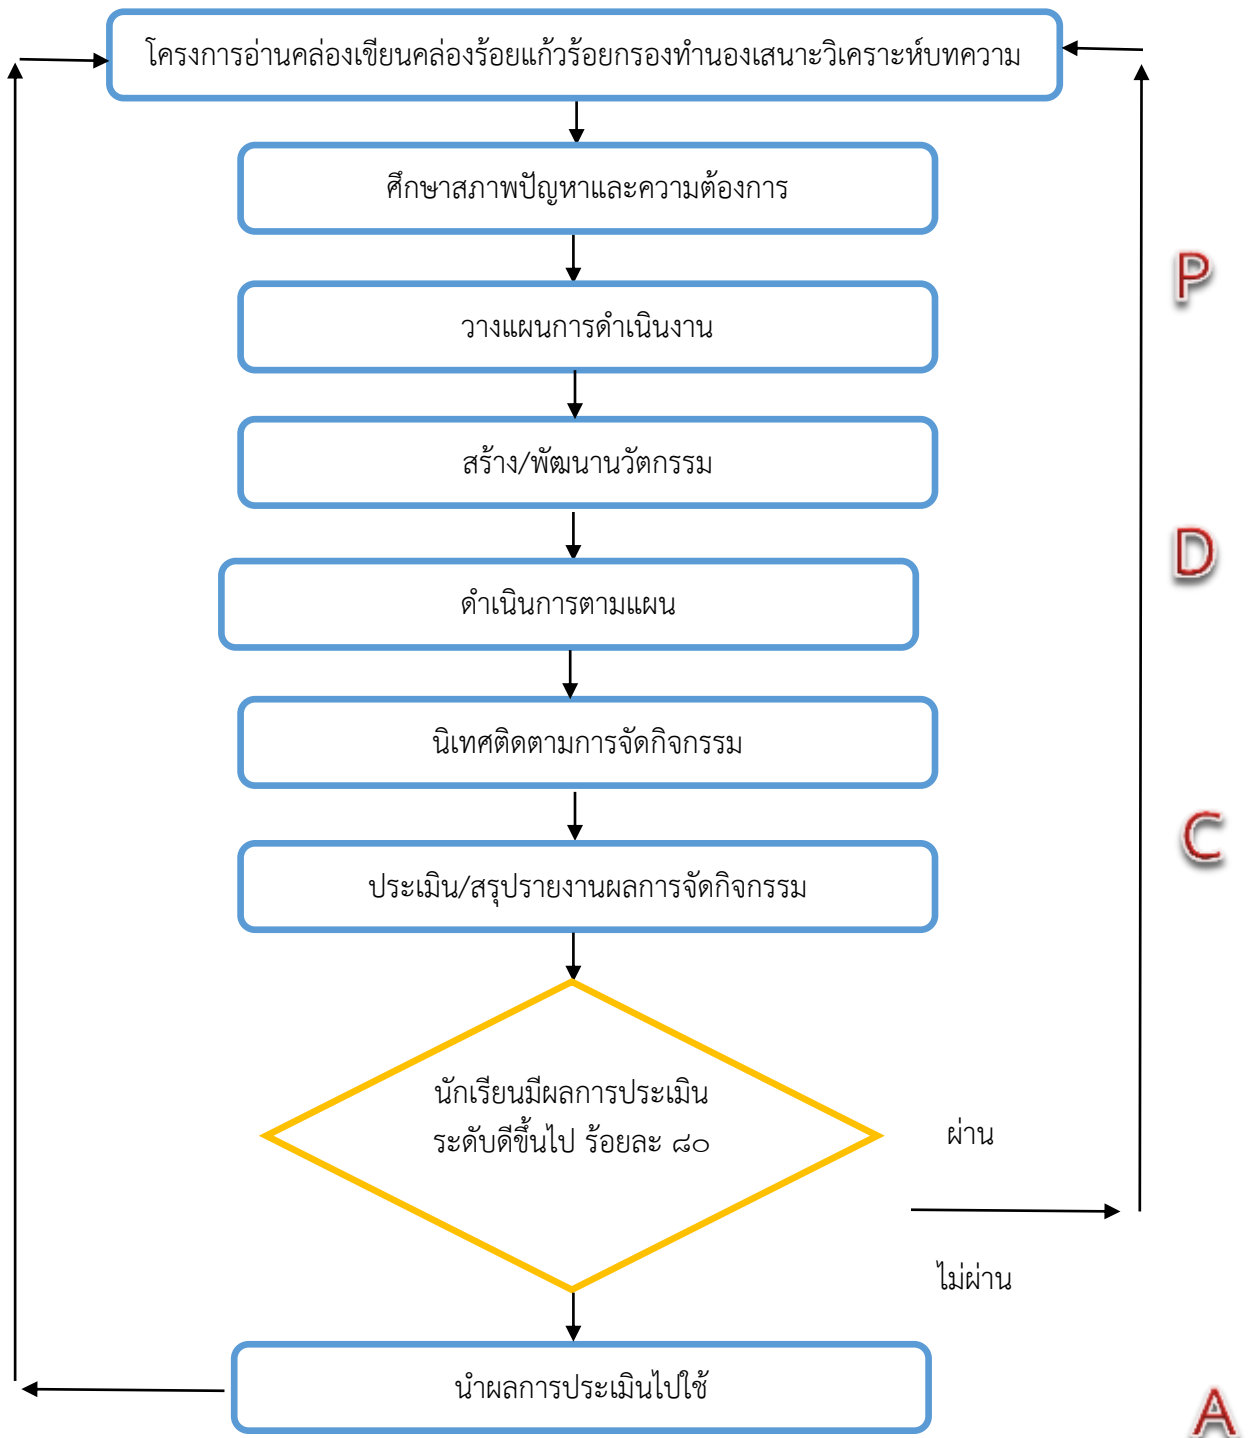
โครงการอ่านคล่องเขียนคล่องร้อยแก้วร้อยกรองทำนองเสนาะวิเคราะห์บทความ

ศึกษาสภาพปัญหาและความต้องการ

P

วางแผนการดำเนินงาน

สร้าง/พัฒนานวัตกรรม

D

ดำเนินการตามแผน

นิเทศติดตามการจัดกิจกรรม

C

ประเมิน/สรุปรายงานผลการจัดกิจกรรม

นักเรียนมีผลการประเมิน ระดับดีขึ้นไป ร้อยละ ๘๐

ผ่าน

ไม่ผ่าน

นำผลการประเมินไปใช้

A